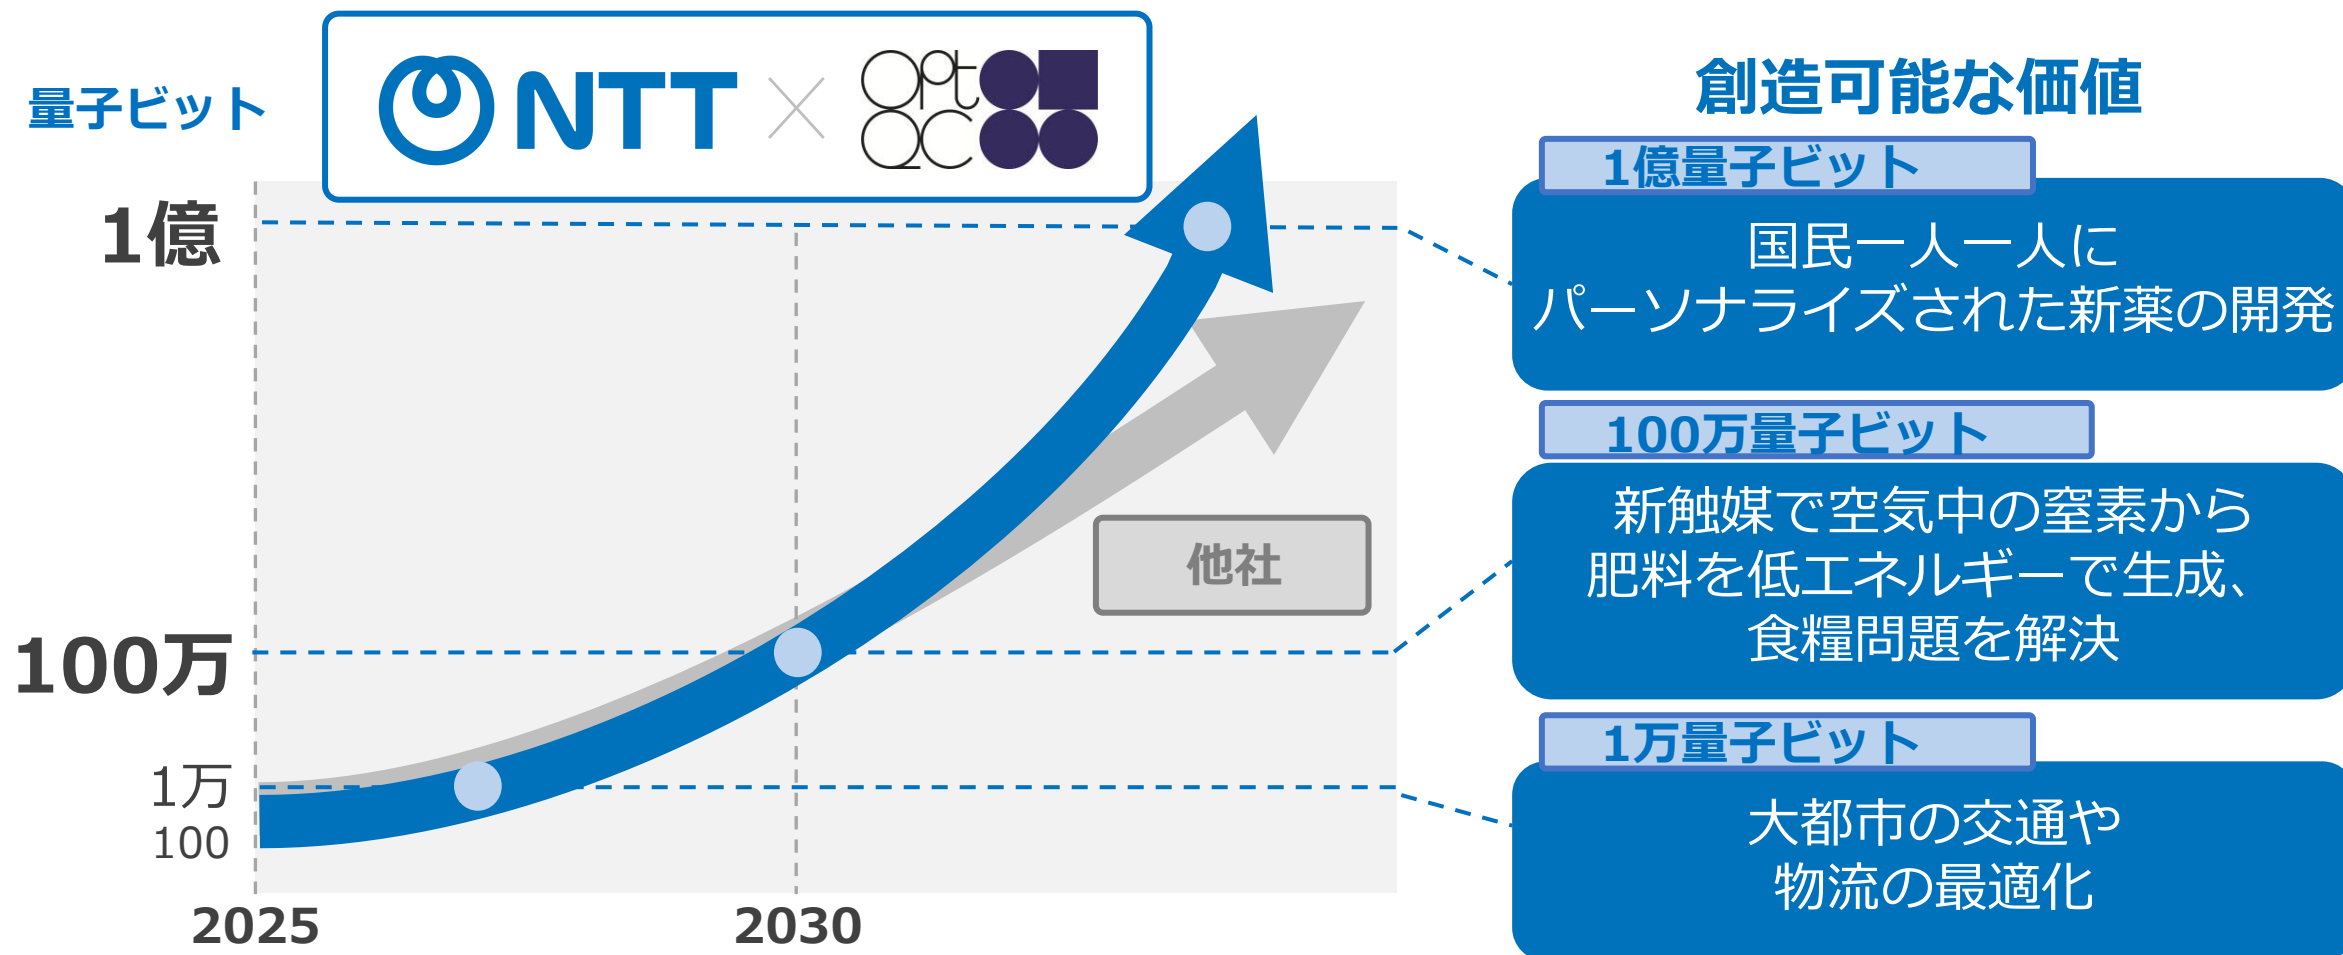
量子ビット

NTT × OptQC

1億

100万

1万

100

2025

2030

他社

創造可能な価値

1億量子ビット

国民一人一人に
パーソナライズされた新薬の開発

100万量子ビット

新触媒で空気中の窒素から
肥料を低エネルギーで生成、
食糧問題を解決

1万量子ビット

大都市の交通や
物流の最適化